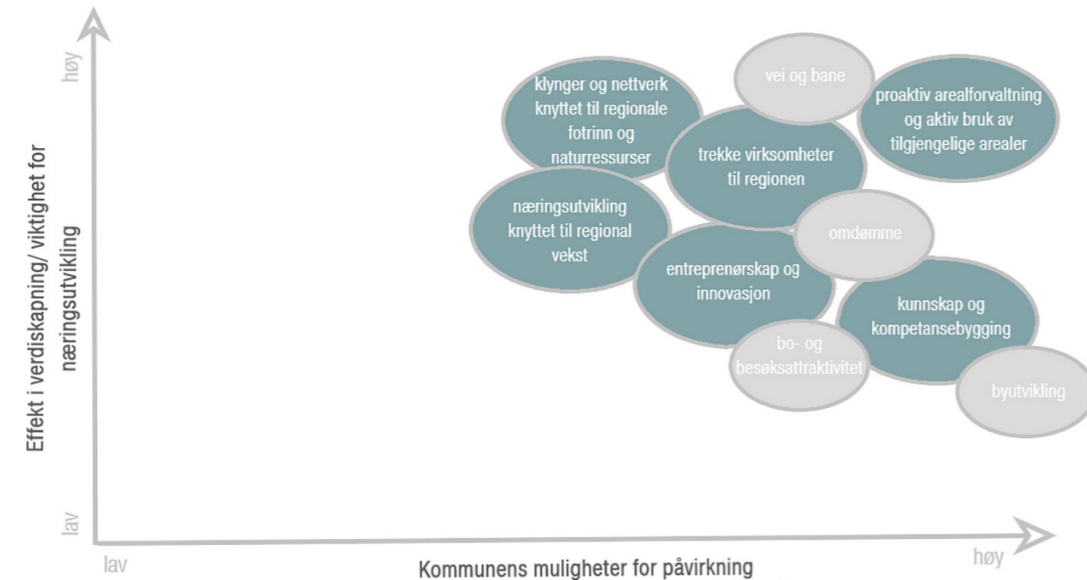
høy

Effekt i verdiskapning/ viktighet for næringsutvikling

lav

klynger og nettverk knyttet til regionale fotrinn og naturressurser

vei og bane

proaktiv arealforvaltning og aktiv bruk av tilgjengelige arealer

trekke virksomheter til regionen

næringsutvikling knyttet til regional vekst

omdømme

entreprenørskap og innovasjon

kunnskap og kompetansebygging

bo- og besøksattraktivitet

byutvikling

lav

Kommunens muligheter for påvirkning

høy